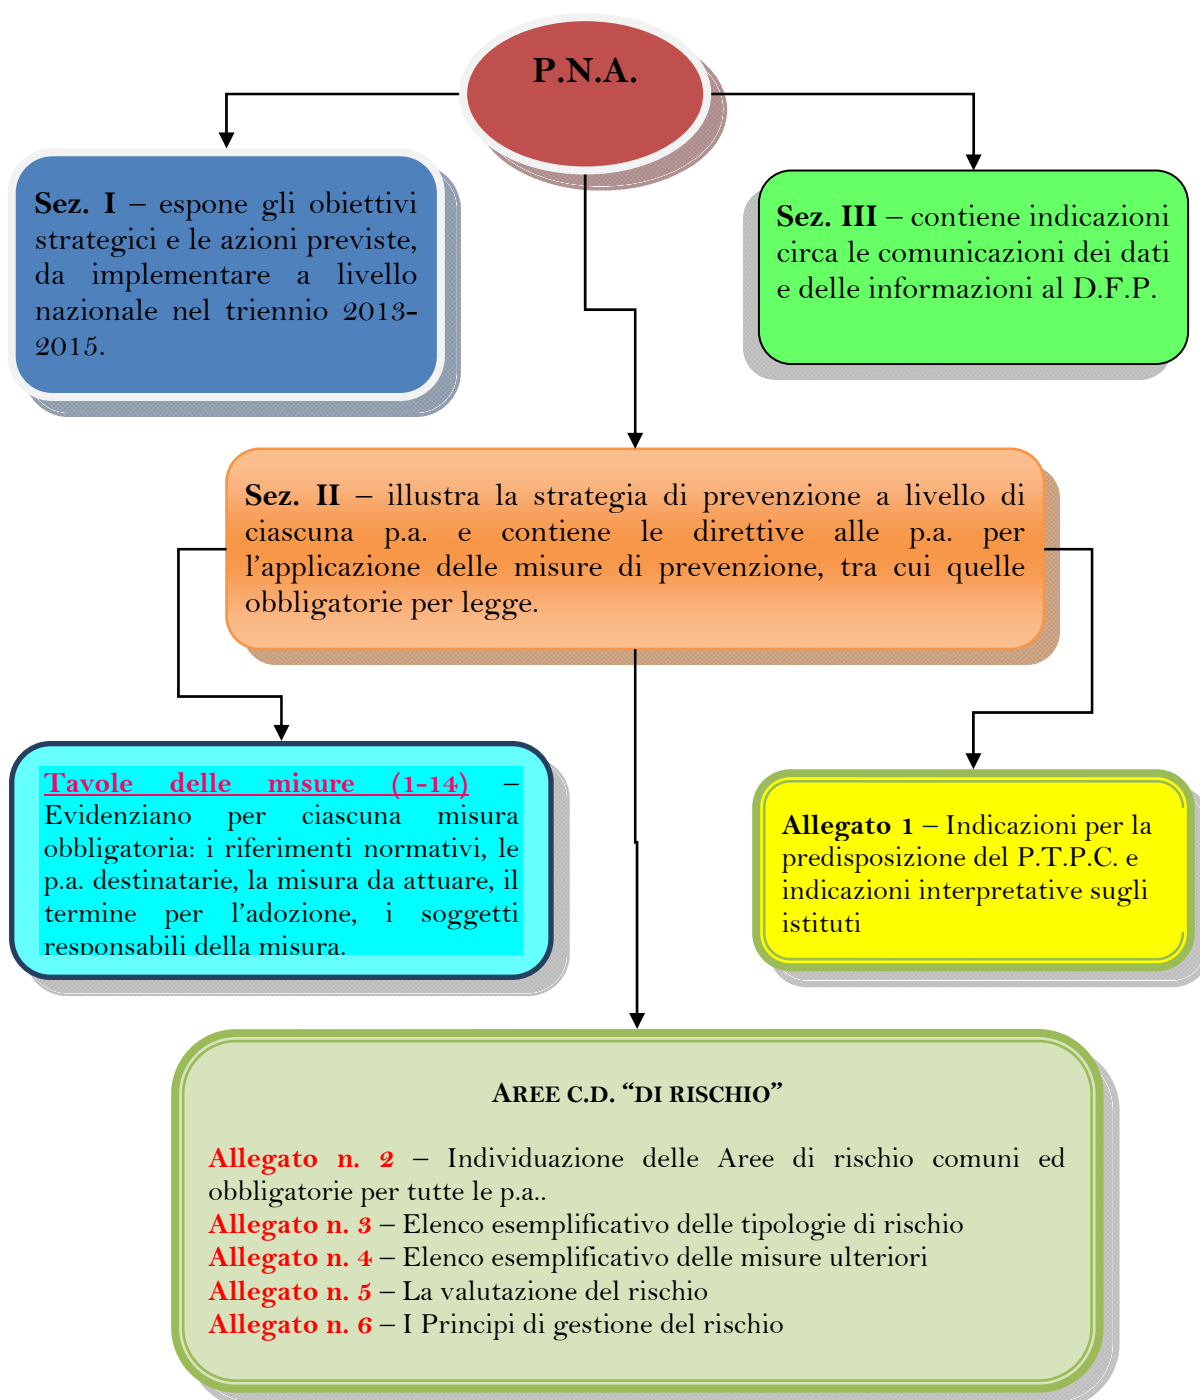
P.N.A.

Sez. I – espone gli obiettivi strategici e le azioni previste, da implementare a livello nazionale nel triennio 2013-2015.

Sez. III – contiene indicazioni circa le comunicazioni dei dati e delle informazioni al D.F.P.

Sez. II – illustra la strategia di prevenzione a livello di ciascuna p.a. e contiene le direttive alle p.a. per l'applicazione delle misure di prevenzione, tra cui quelle obbligatorie per legge.

Tavole delle misure (1-14) – Evidenziano per ciascuna misura obbligatoria: i riferimenti normativi, le p.a. destinatarie, la misura da attuare, il termine per l'adozione, i soggetti responsabili della misura.

Allegato 1 – Indicazioni per la predisposizione del P.T.P.C. e indicazioni interpretative sugli istituti

AREE C.D. "DI RISCHIO"

Allegato n. 2 – Individuazione delle Aree di rischio comuni ed obbligatorie per tutte le p.a..
Allegato n. 3 – Elenco esemplificativo delle tipologie di rischio
Allegato n. 4 – Elenco esemplificativo delle misure ulteriori
Allegato n. 5 – La valutazione del rischio
Allegato n. 6 – I Principi di gestione del rischio